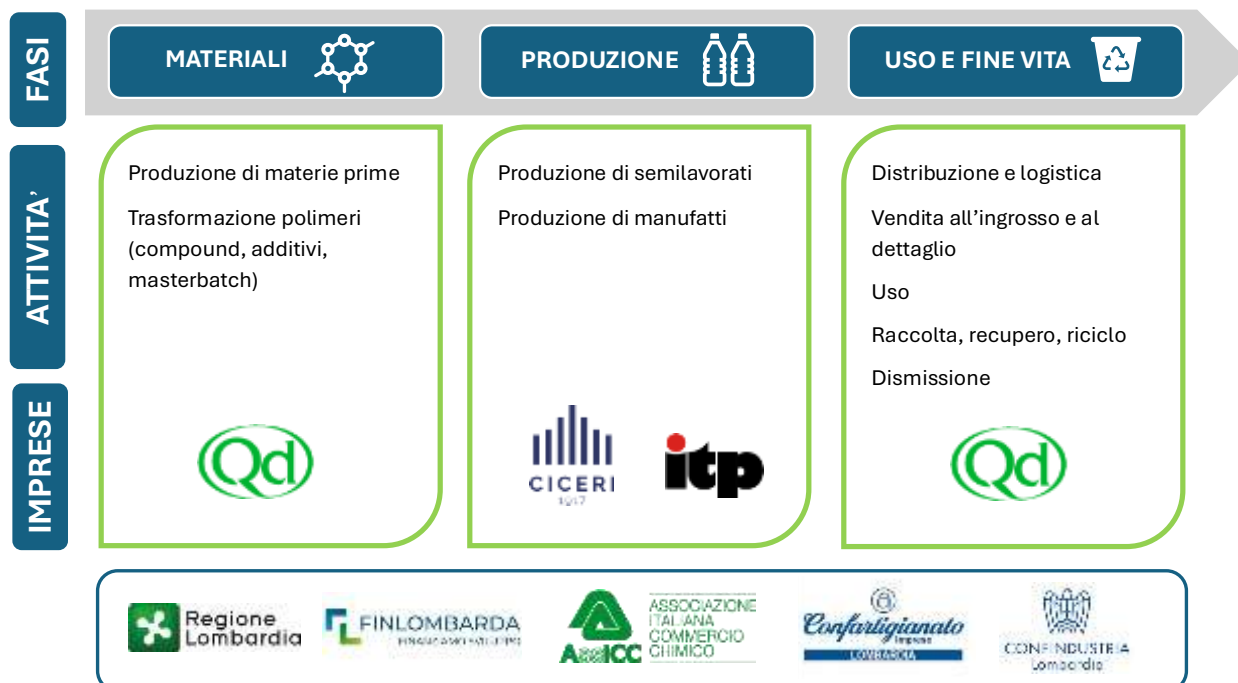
FASI

MATERIALI

PRODUZIONE

USO E FINE VITA

ATTIVITA'

Produzione di materie prime

Trasformazione polimeri (compound, additivi, masterbatch)

Produzione di semilavorati

Produzione di manufatti

Distribuzione e logistica

Vendita all'ingrosso e al dettaglio

Uso

Raccolta, recupero, riciclo

Dismissione

IMPRESE

Qd

CICERI 1917

itp

Qd

Regione Lombardia

FINLOMBARDA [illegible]

AssICC ASSOCIAZIONE ITALIANA COMMERCIO CHIMICO

Confartigianato Imprese LOMBARDIA

CONFINDUSTRIA Lombardia